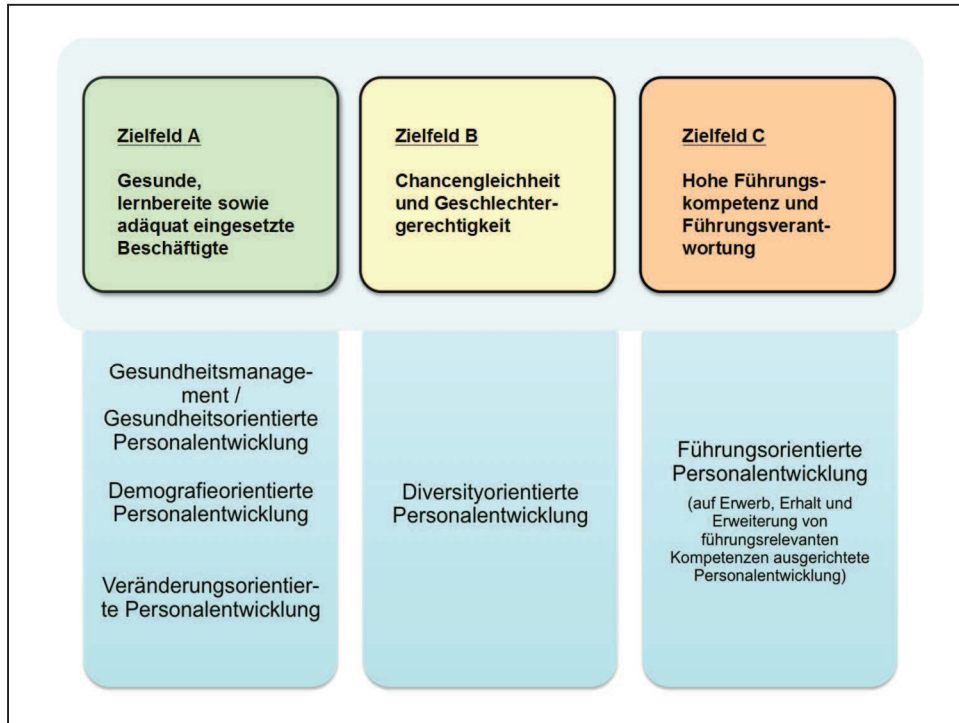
Zielfeld A

Gesunde, lernbereite sowie adäquat eingesetzte Beschäftigte

Zielfeld B

Chancengleichheit und Geschlechtergerechtigkeit

Zielfeld C

Hohe Führungskompetenz und Führungsverantwortung

Gesundheitsmanagement / Gesundheitsorientierte Personalentwicklung

Demografieorientierte Personalentwicklung

Veränderungsorientierte Personalentwicklung

Diversityorientierte Personalentwicklung

Führungsorientierte Personalentwicklung

(auf Erwerb, Erhalt und Erweiterung von führungsrelevanten Kompetenzen ausgerichtete Personalentwicklung)